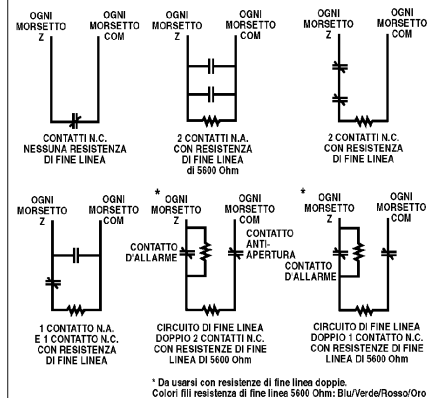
OGNI MORSETTO Z
OGNI MORSETTO COM

CONTATTI N.C. NESSUNA RESISTENZA DI FINE LINEA

OGNI MORSETTO Z
OGNI MORSETTO COM

2 CONTATTI N.A. CON RESISTENZA DI FINE LINEA di 5600 Ohm

OGNI MORSETTO Z
OGNI MORSETTO COM

2 CONTATTI N.C. CON RESISTENZA DI FINE LINEA

OGNI MORSETTO Z
OGNI MORSETTO COM

1 CONTATTO N.A. E 1 CONTATTO N.C. CON RESISTENZA DI FINE LINEA

* OGNI MORSETTO Z
OGNI MORSETTO COM
CONTATTO D'ALLARME
CONTATTO ANTI-APERTURA

CIRCUITO DI FINE LINEA DOPPIO 2 CONTATTI N.C. CON RESISTENZE DI FINE LINEA DI 5600 Ohm

* OGNI MORSETTO Z
OGNI MORSETTO COM
CONTATTO D'ALLARME

CIRCUITO DI FINE LINEA DOPPIO 1 CONTATTO N.C. CON RESISTENZE DI FINE LINEA DI 5600 Ohm

* Da usarsi con resistenze di fine linea doppie.
Colori fili resistenza di fine linee 5600 Ohm: Blu/Verde/Rosso/Oro